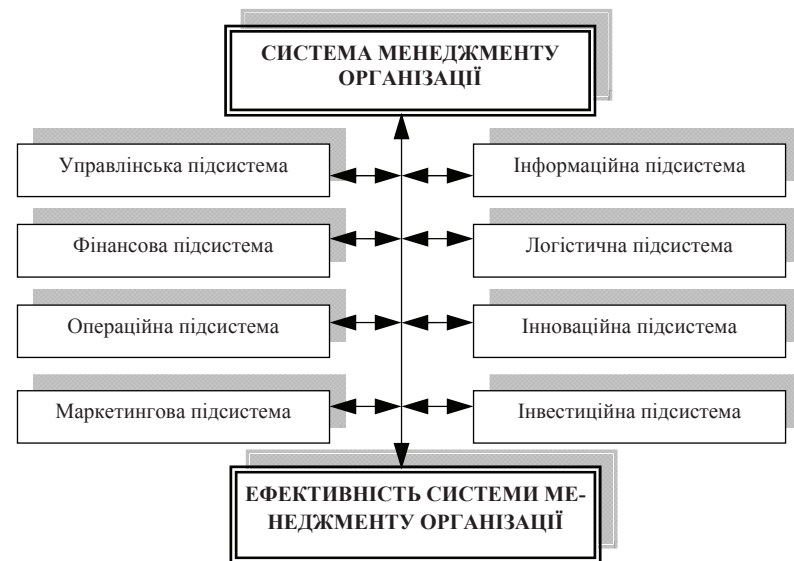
СИСТЕМА МЕНЕДЖМЕНТУ ОРГАНІЗАЦІЇ

Управлінська підсистема

Інформаційна підсистема

Фінансова підсистема

Логістична підсистема

Операційна підсистема

Інноваційна підсистема

Маркетингова підсистема

Інвестиційна підсистема

ЕФЕКТИВНІСТЬ СИСТЕМИ МЕНЕДЖМЕНТУ ОРГАНІЗАЦІЇ